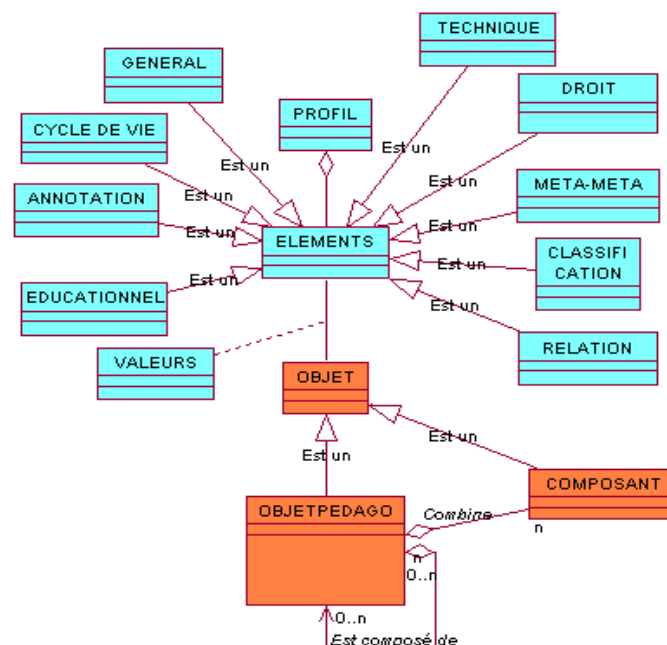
TECHNIQUE

GENERAL

DROIT

PROFIL

CYCLE DE VIE

Est un

Est un

Est un

Est un

META-META

ANNOTATION

Est un

Est un

ELEMENTS

CLASSIFI CATION

Est un

Est un

EDUCATIONNEL

Est un

RELATION

VALEURS

OBJET

Est un

Est un

COMPOSANT

OBJETPEDAGO

Combine

n

n

0..n

0..n

Est composé de